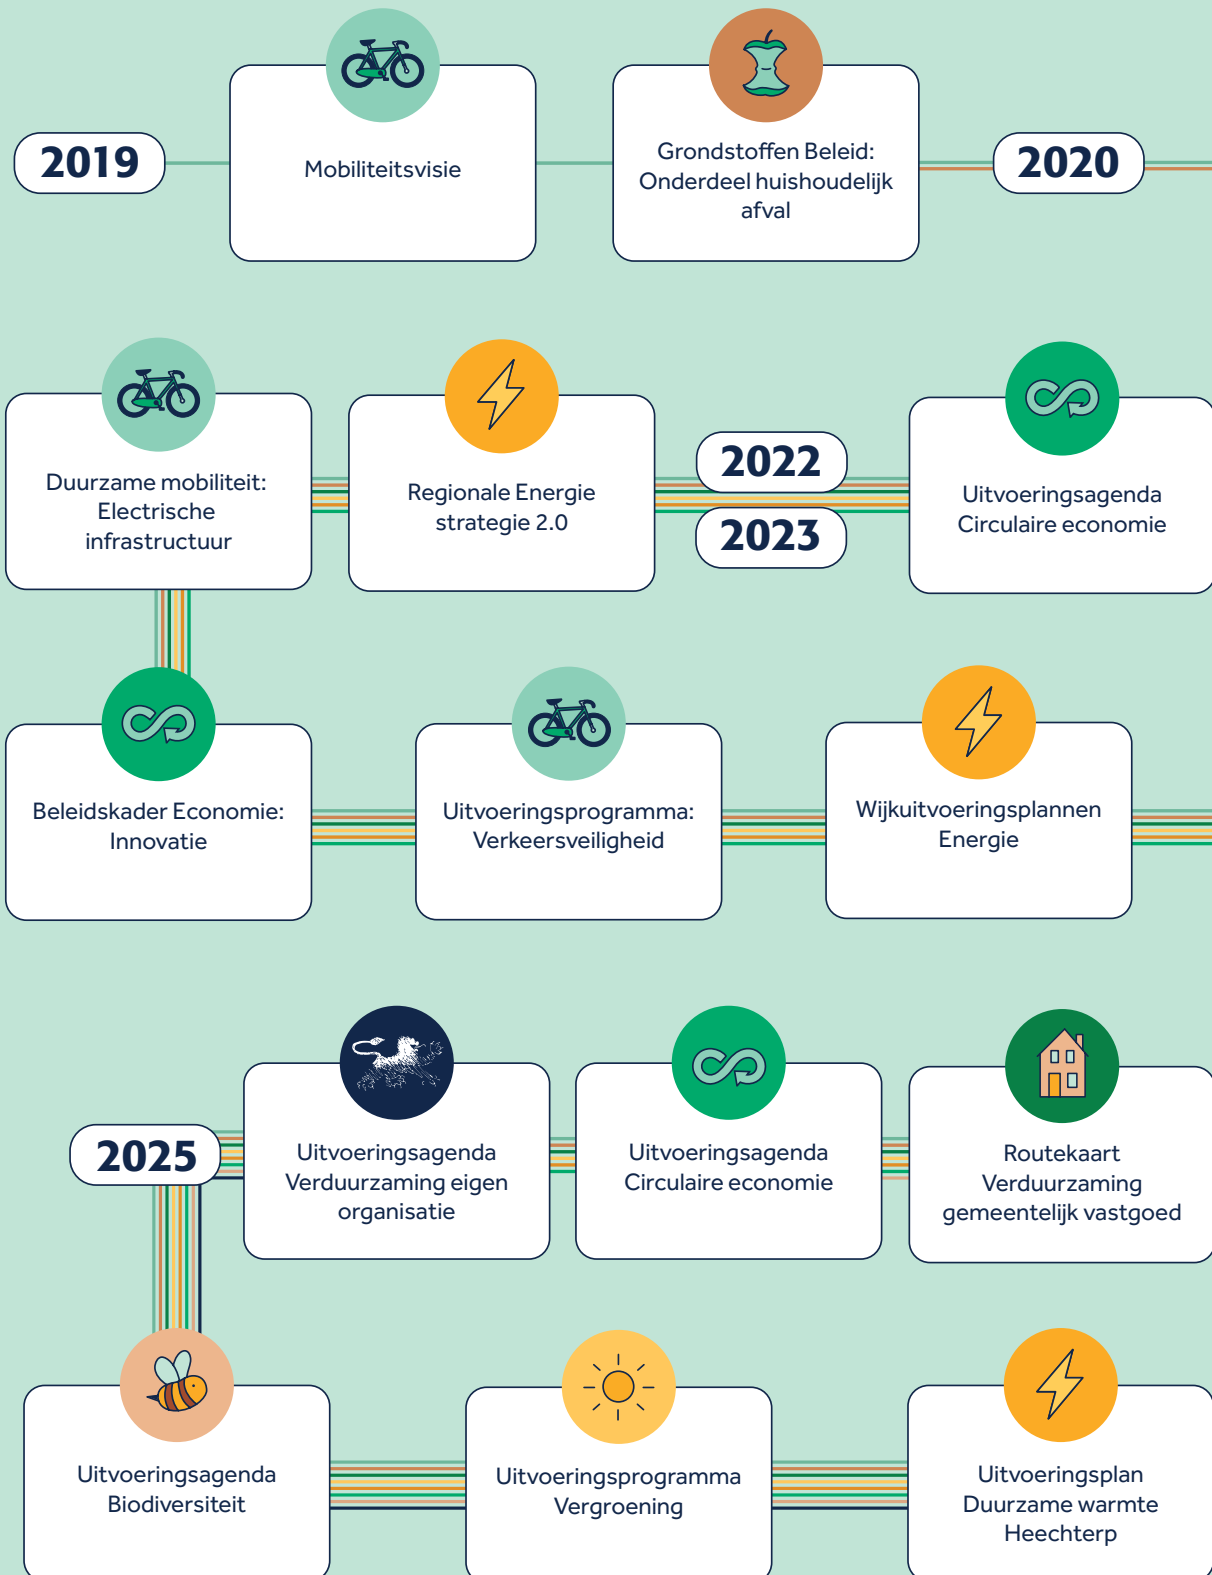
2019

Mobiliteitsvisie

Grondstoffen Beleid: Onderdeel huishoudelijk afval

2020

Duurzame mobiliteit: Electrische infrastructuur

Regionale Energie strategie 2.0

2022

2023

Uitvoeringsagenda Circulaire economie

Beleidskader Economie: Innovatie

Uitvoeringsprogramma: Verkeersveiligheid

Wijkuitvoeringsplannen Energie

2025

Uitvoeringsagenda Verduurzaming eigen organisatie

Uitvoeringsagenda Circulaire economie

Routekaart Verduurzaming gemeentelijk vastgoed

Uitvoeringsagenda Biodiversiteit

Uitvoeringsprogramma Vergroening

Uitvoeringsplan Duurzame warmte Heechterp